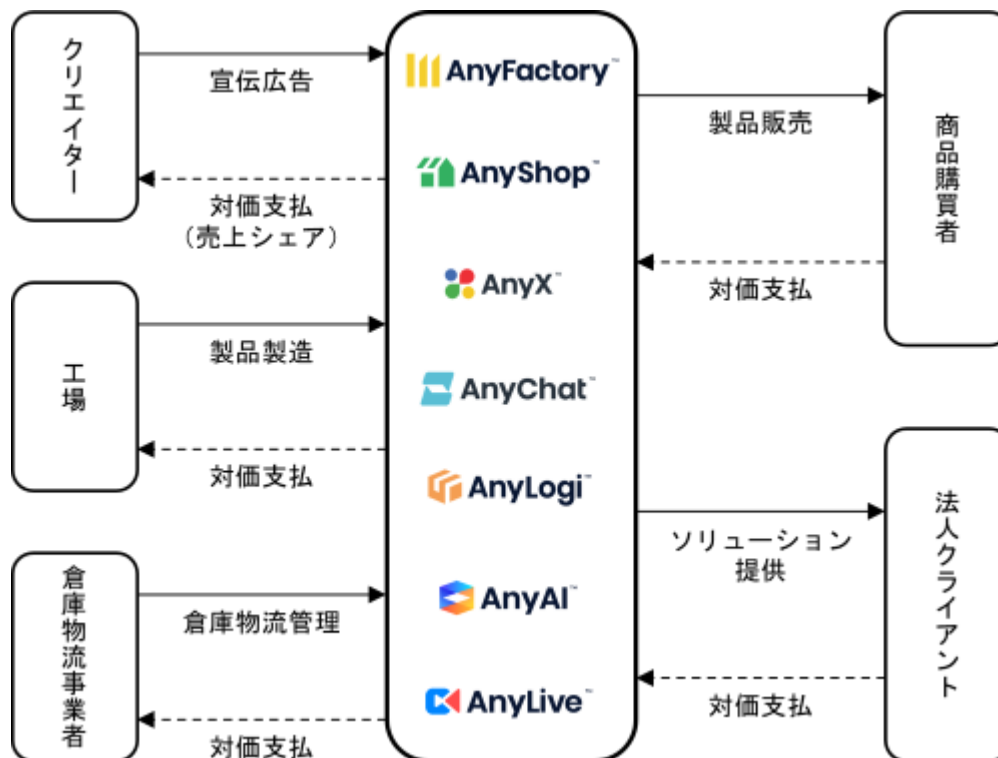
クリエイター

宣伝広告

対価支払
（売上シェア）

工場

製品製造

対価支払

倉庫物流事業者

倉庫物流管理

対価支払

AnyFactory™

AnyShop™

AnyX™

AnyChat™

AnyLogi™

AnyAI™

AnyLive™

製品販売

商品購買者

対価支払

ソリューション提供

法人クライアント

対価支払